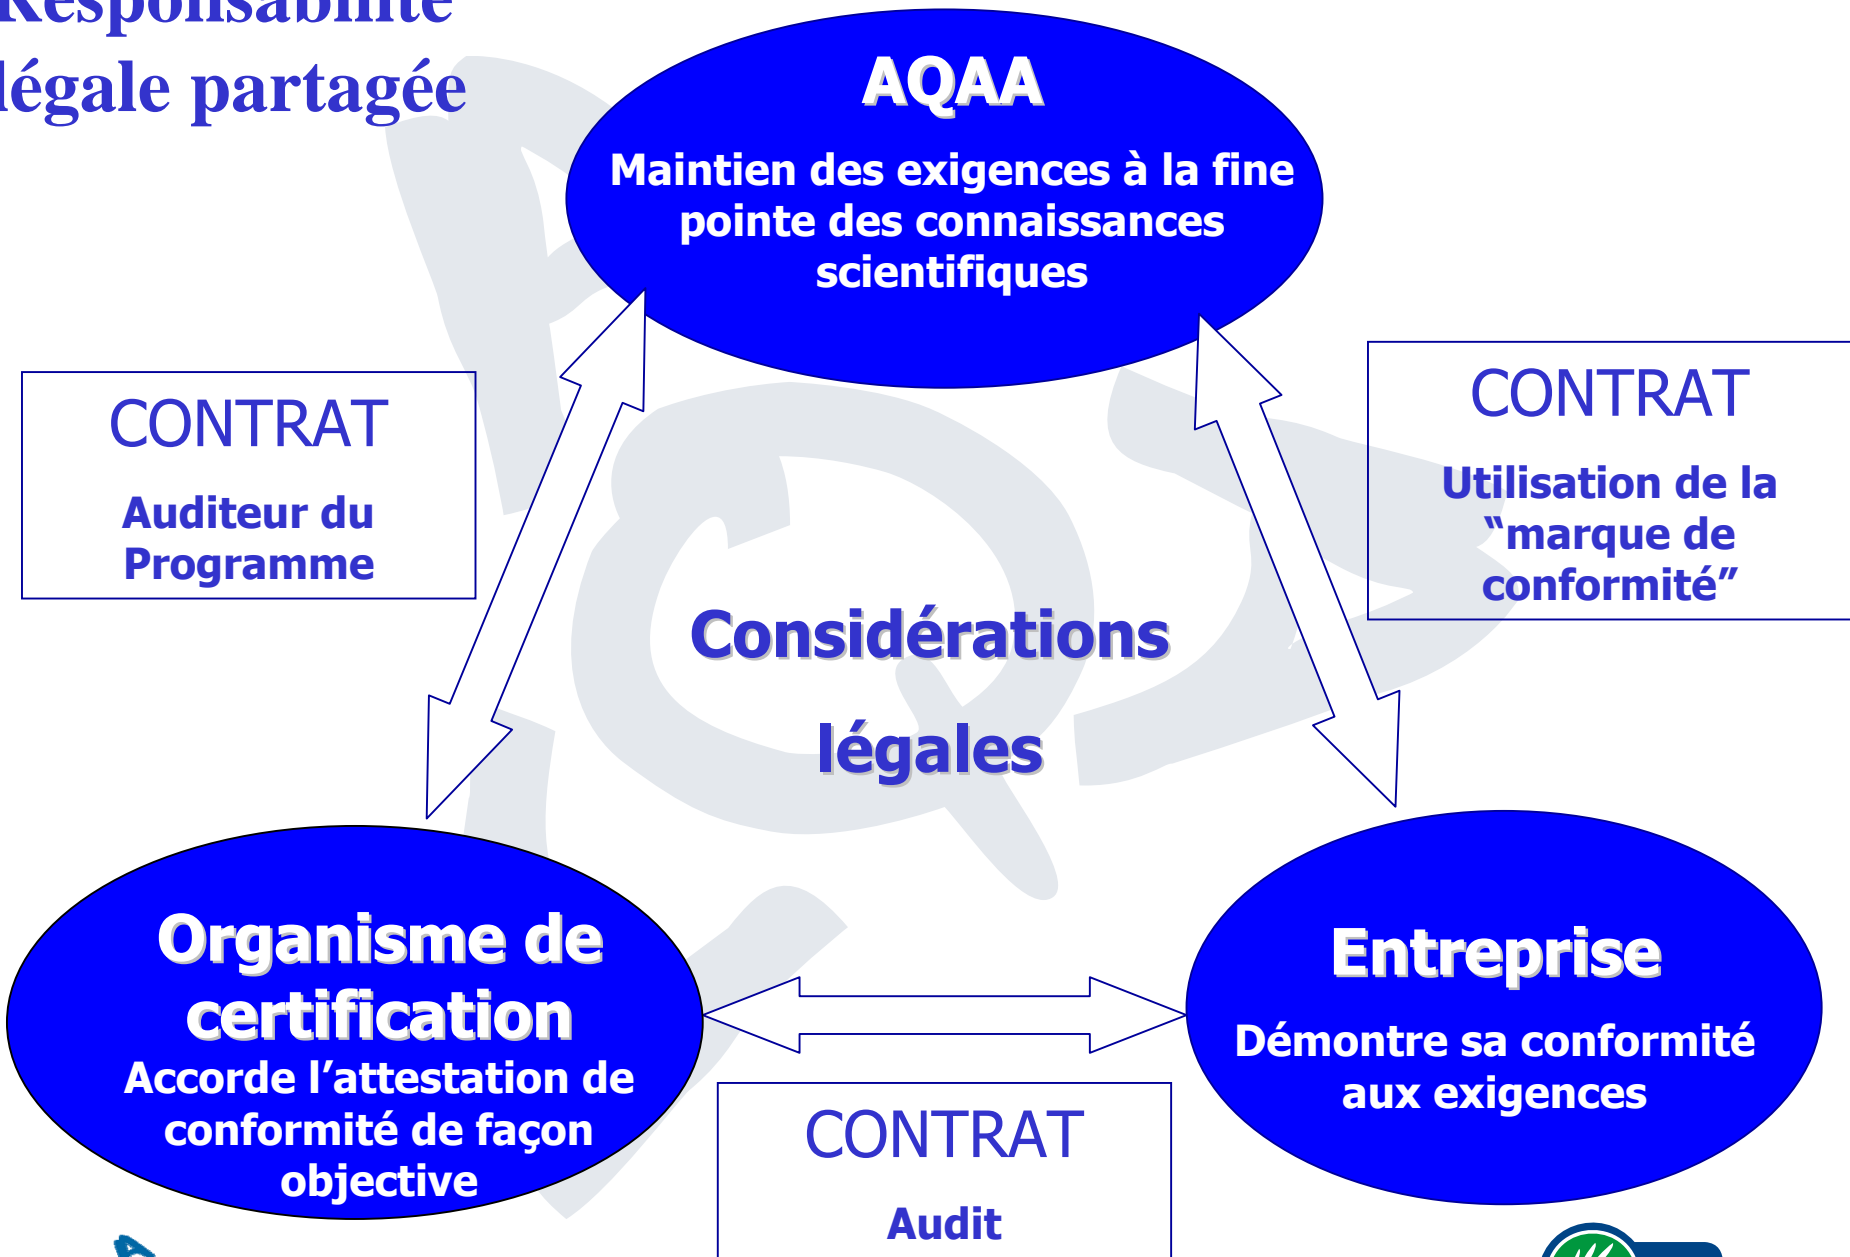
Responsabilité légale partagée

AQAA

Maintien des exigences à la fine pointe des connaissances scientifiques

CONTRAT

Auditeur du Programme

CONTRAT

Utilisation de la "marque de conformité"

Considérations

légales

Organisme de certification

Accorde l'attestation de conformité de façon objective

Entreprise

Démontre sa conformité aux exigences

CONTRAT

Audit